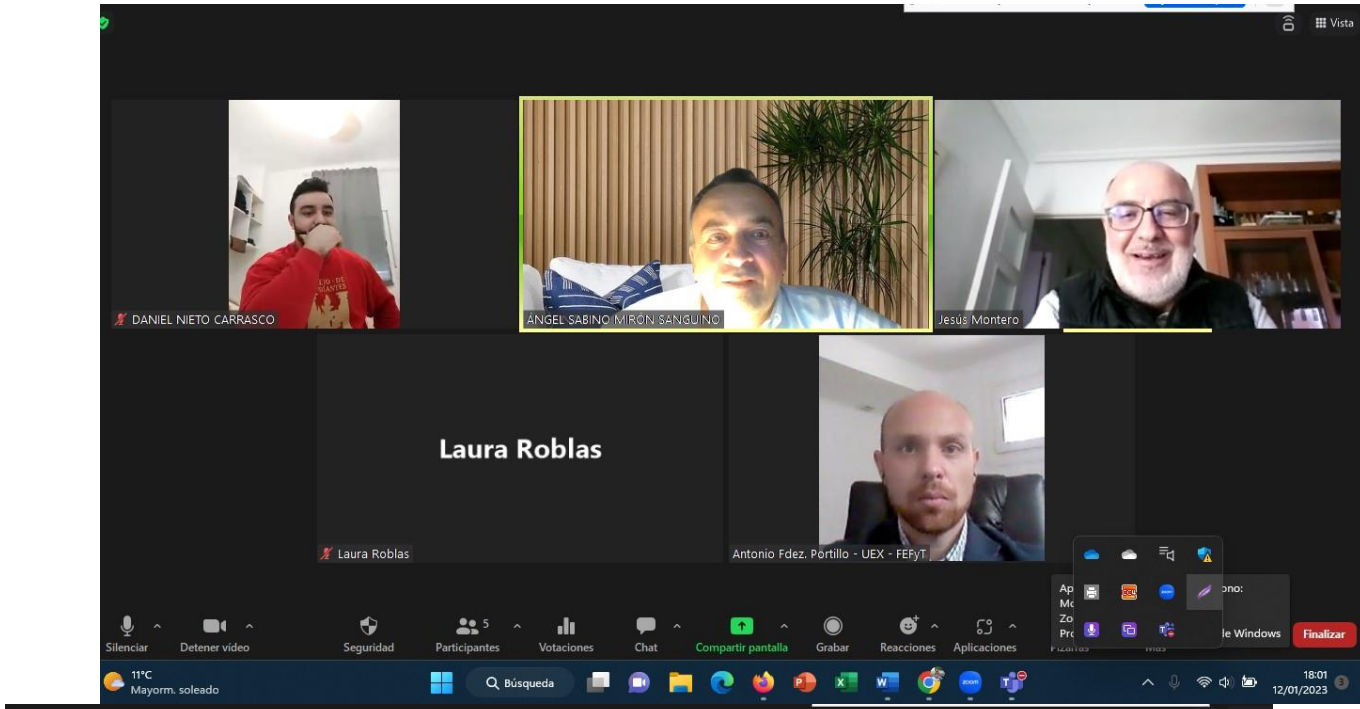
Vista

DANIEL NIETO CARRASCO

ÁNGEL SABINO MIRÓN SANGUINO

Jesús Montero

Laura Roblas

Laura Roblas

Antonio Fdez. Portillo - UEX - FEFyT

Ap
Mo
Zo
Pro

ono:

le Windows

Silenciar

Detener vídeo

Seguridad

5
Participantes

Votaciones

Chat

Compartir pantalla

Grabar

Reacciones

Aplicaciones

Pizarras

Más

Finalizar

11°C
Mayorm. soleado

Búsqueda

18:01
12/01/2023

3